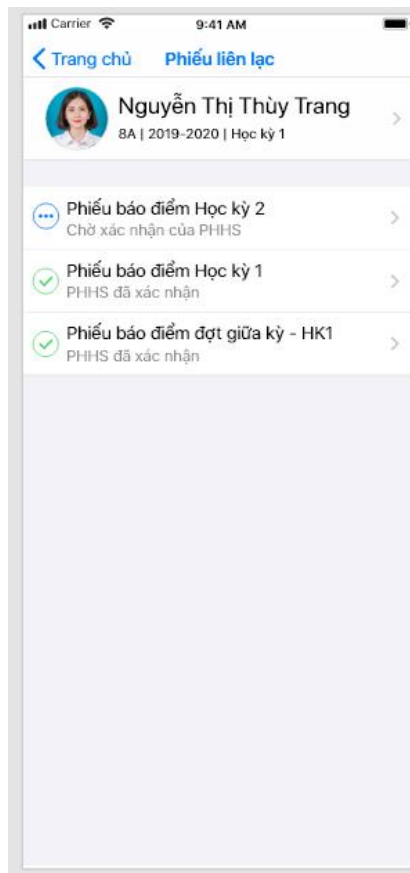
Carrier 9:41 AM

Trang chủ Phiếu liên lạc

Nguyễn Thị Thùy Trang
8A | 2019-2020 | Học kỳ 1

Phiếu báo điểm Học kỳ 2
Chờ xác nhận của PHHS

Phiếu báo điểm Học kỳ 1
PHHS đã xác nhận

Phiếu báo điểm đợt giữa kỳ - HK1
PHHS đã xác nhận